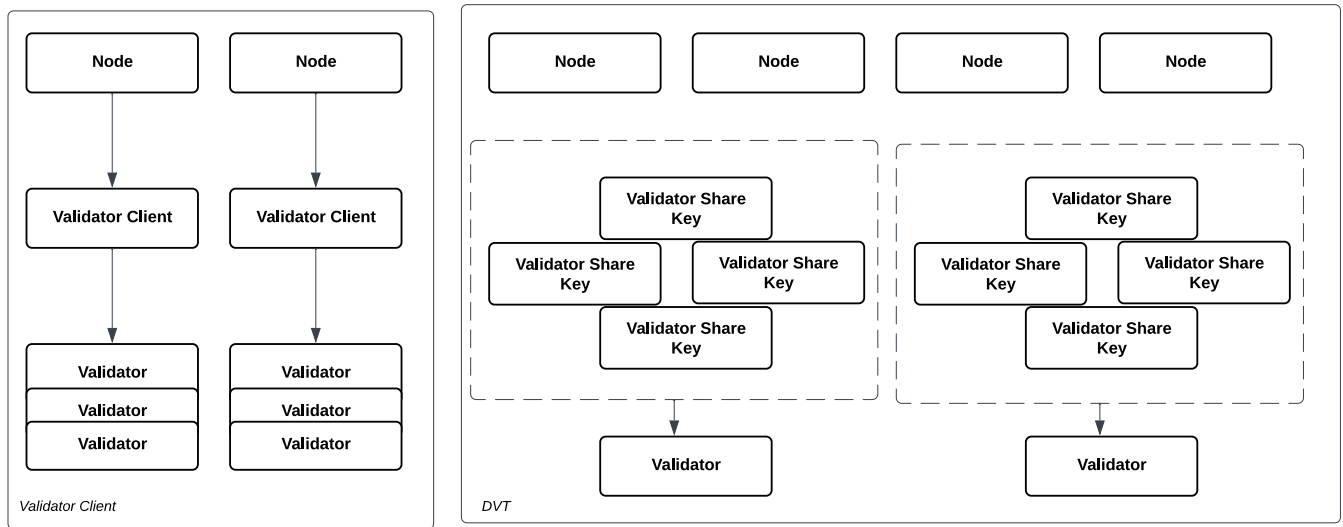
Node

Node

Validator Client

Validator Client

Validator

Validator

Validator

Validator

Validator

Validator

Validator Client

Node

Node

Node

Node

Validator Share Key

Validator Share Key

Validator Share Key

Validator Share Key

Validator Share Key

Validator Share Key

Validator Share Key

Validator Share Key

Validator

Validator

DVT